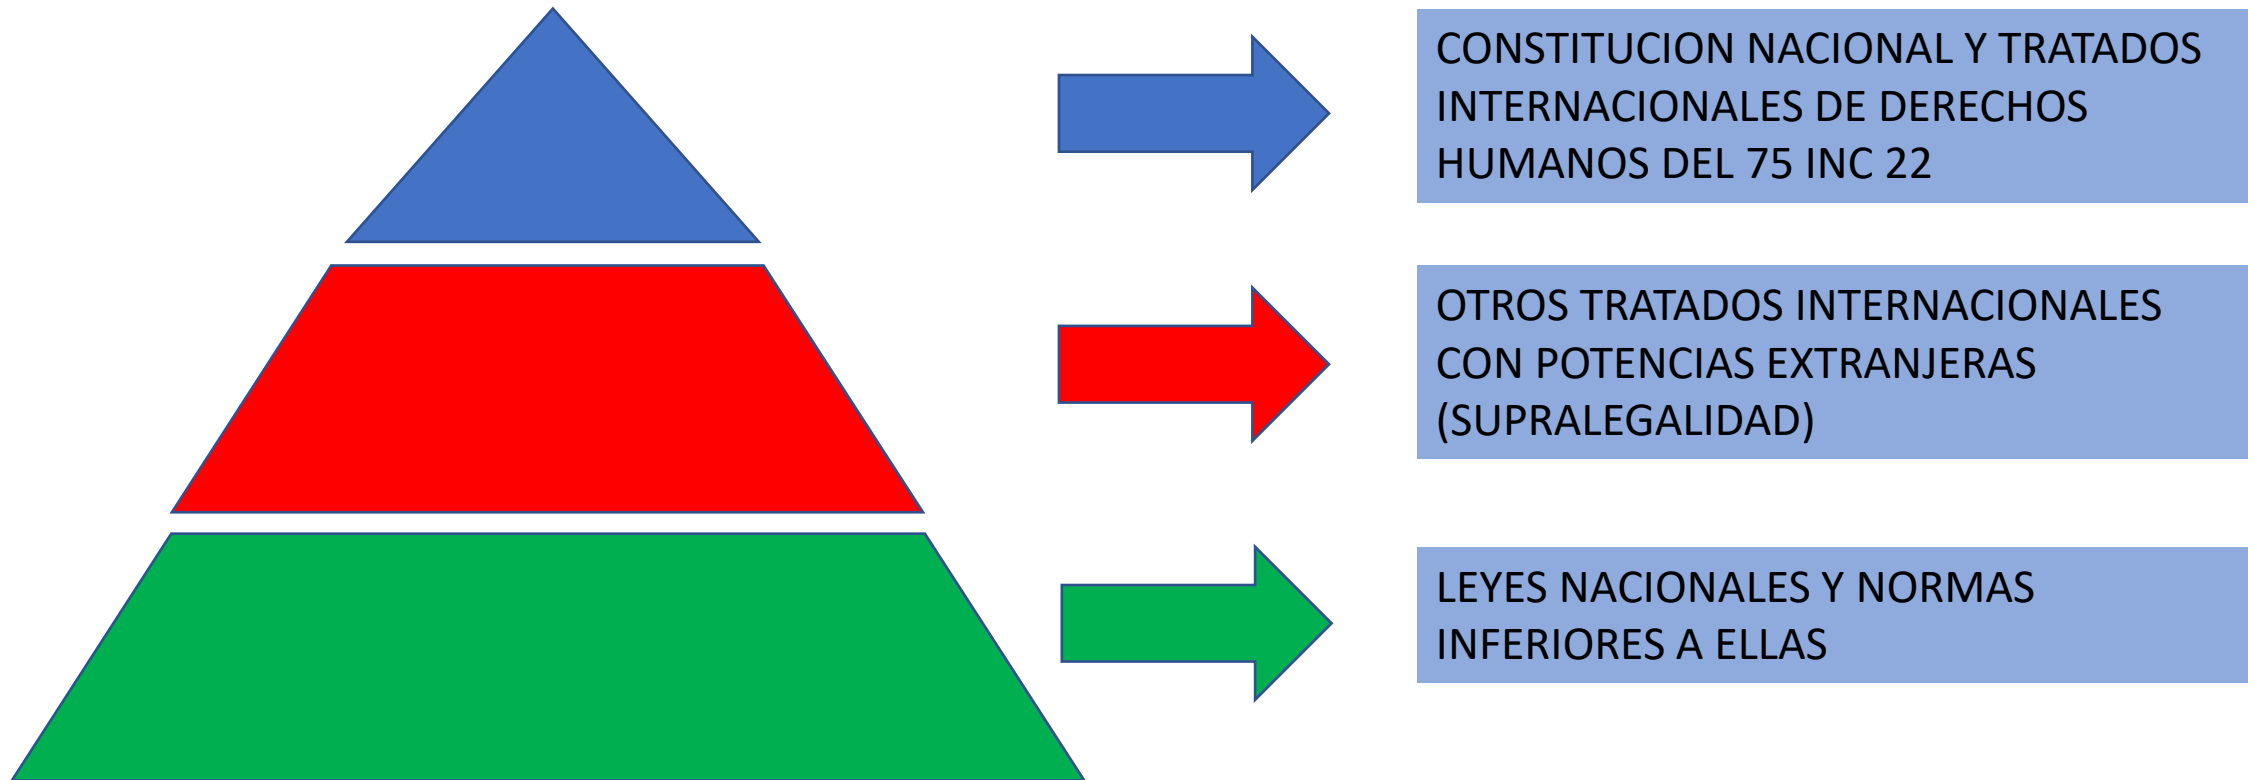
CONSTITUCION NACIONAL Y TRATADOS INTERNACIONALES DE DERECHOS HUMANOS DEL 75 INC 22

OTROS TRATADOS INTERNACIONALES CON POTENCIAS EXTRANJERAS (SUPRALEGALIDAD)

LEYES NACIONALES Y NORMAS INFERIORES A ELLAS